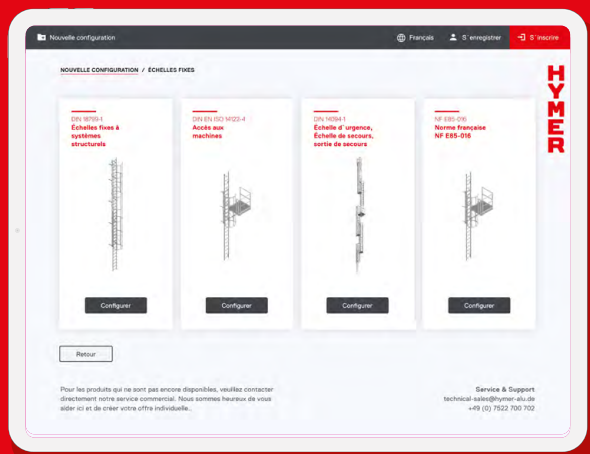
Nouvelle configuration

Français

S´enregistrer

S´inscrire

NOUVELLE CONFIGURATION / ÉCHELLES FIXES

HYMER

DIN 18799-1
Échelles fixes à systèmes structurels

Configurer

DIN EN ISO 14122-4
Accès aux machines

Configurer

DIN 14094-1
Échelle d´urgence, Échelle de secours, sortie de secours

Configurer

NF E85-016
Norme française NF E85-016

Configurer

Retour

Pour les produits qui ne sont pas encore disponibles, veuillez contacter directement notre service commercial. Nous sommes heureux de vous aider ici et de créer votre offre individuelle..

Service & Support
technical-sales@hymer-alu.de
+49 (0) 7522 700 702